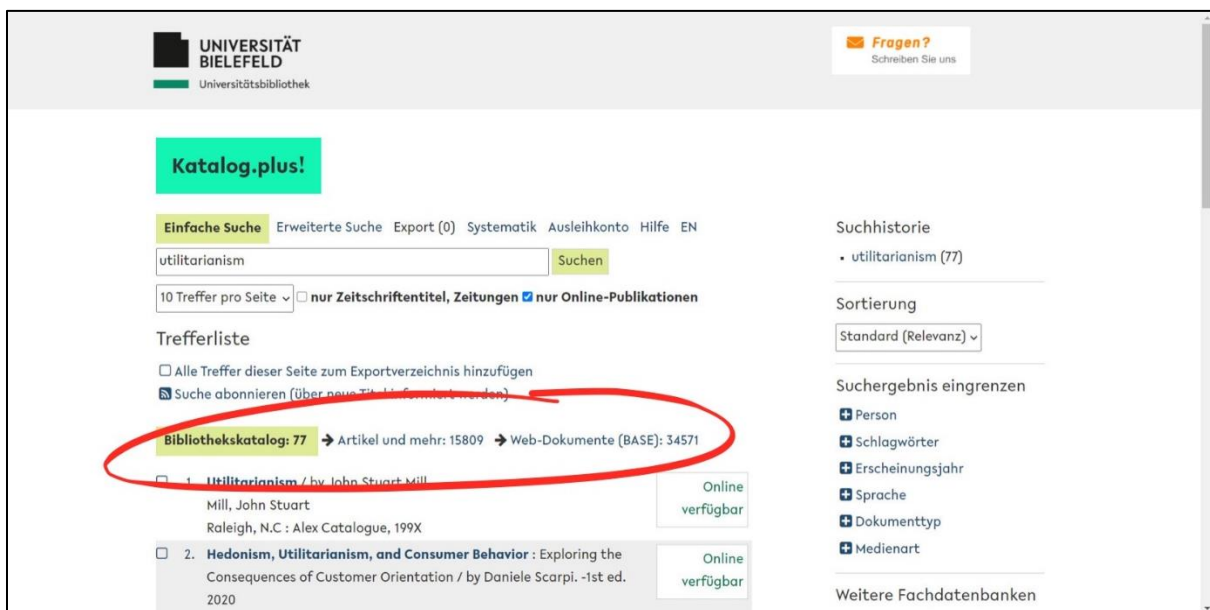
UNIVERSITÄT BIELEFELD
Universitätsbibliothek

Fragen?
Schreiben Sie uns

Katalog.plus!

Einfache Suche Erweiterte Suche Export (0) Systematik Ausleihkonto Hilfe EN

utilitarianism Suchen

10 Treffer pro Seite ☐ nur Zeitschriftentitel, Zeitungen ☑ nur Online-Publikationen

Trefferliste

☐ Alle Treffer dieser Seite zum Exportverzeichnis hinzufügen
Suche abonnieren (über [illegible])

Bibliothekskatalog: 77 → Artikel und mehr: 15809 → Web-Dokumente (BASE): 34571

☐ 1. Utilitarianism / by John Stuart Mill
Mill, John Stuart
Raleigh, N.C : Alex Catalogue, 199X
Online verfügbar

☐ 2. Hedonism, Utilitarianism, and Consumer Behavior : Exploring the Consequences of Customer Orientation / by Daniele Scarpi. -1st ed. 2020
Online verfügbar

Suchhistorie
• utilitarianism (77)

Sortierung
Standard (Relevanz)

Suchergebnis eingrenzen
Person
Schlagwörter
Erscheinungsjahr
Sprache
Dokumenttyp
Medienart

Weitere Fachdatenbanken